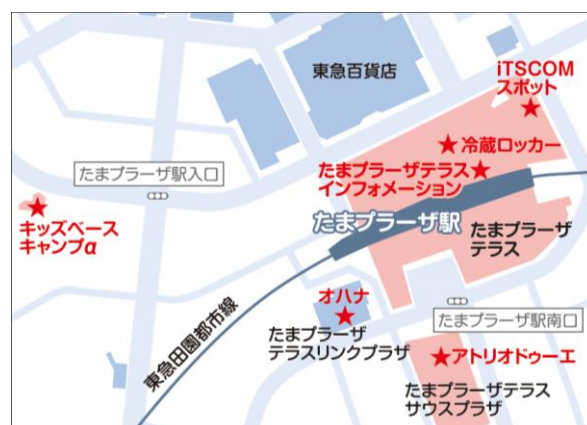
東急百貨店

iTSCOM
スポット

冷蔵ロッカー

たまプラーザ駅入口

たまプラーザテラス
インフォメーション

キッズベース
キャンプα

たまプラーザ駅

たまプラーザ
テラス

東急田園都市線

オハナ

たまプラーザ駅南口

たまプラーザ
テラスリンクプラザ

アトリオドゥーエ

たまプラーザテラス
サウスプラザ